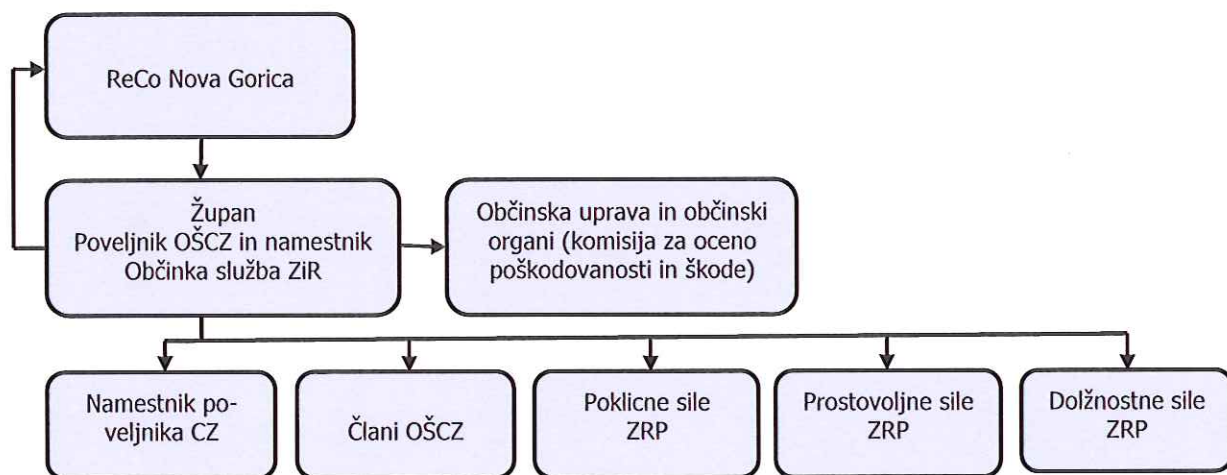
ReCo Nova Gorica

Župan
Poveljnik OŠCZ in namestnik
Občinka služba ZiR

Občinska uprava in občinski organi (komisija za oceno poškodovanosti in škode)

Namestnik poveljnika CZ

Člani OŠCZ

Poklicne sile ZRP

Prostovoljne sile ZRP

Dolžnostne sile ZRP